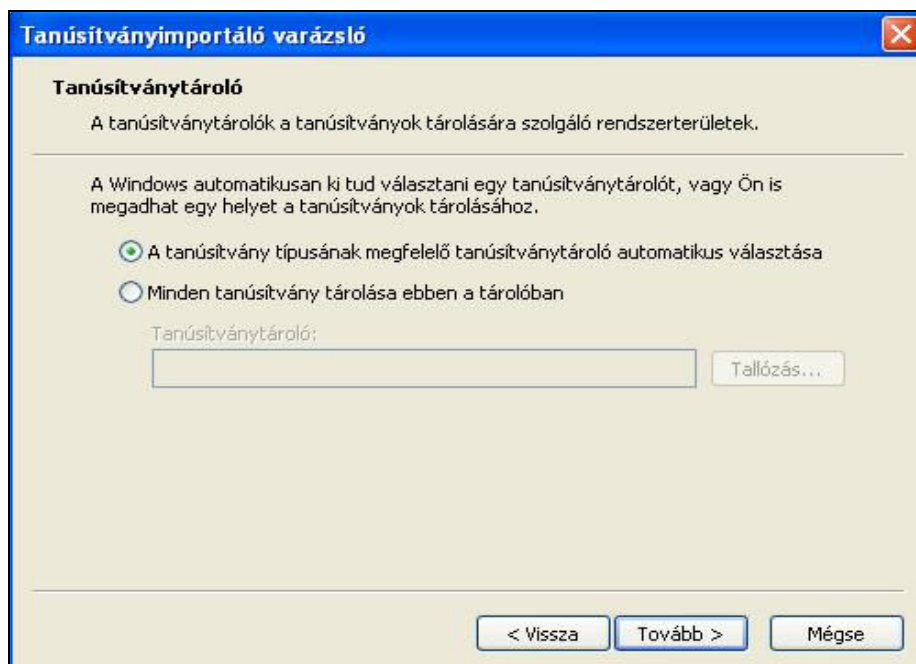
Tanúsítványimportáló varázsló

Tanúsítványtároló

A tanúsítványtárolók a tanúsítványok tárolására szolgáló rendszerterületek.

A Windows automatikusan ki tud választani egy tanúsítványtárolót, vagy Ön is megadhat egy helyet a tanúsítványok tárolásához.

A tanúsítvány típusának megfelelő tanúsítványtároló automatikus választása

Minden tanúsítvány tárolása ebben a tárolóban

Tanúsítványtároló:

Tallózás...

< Vissza

Tovább >

Mégse